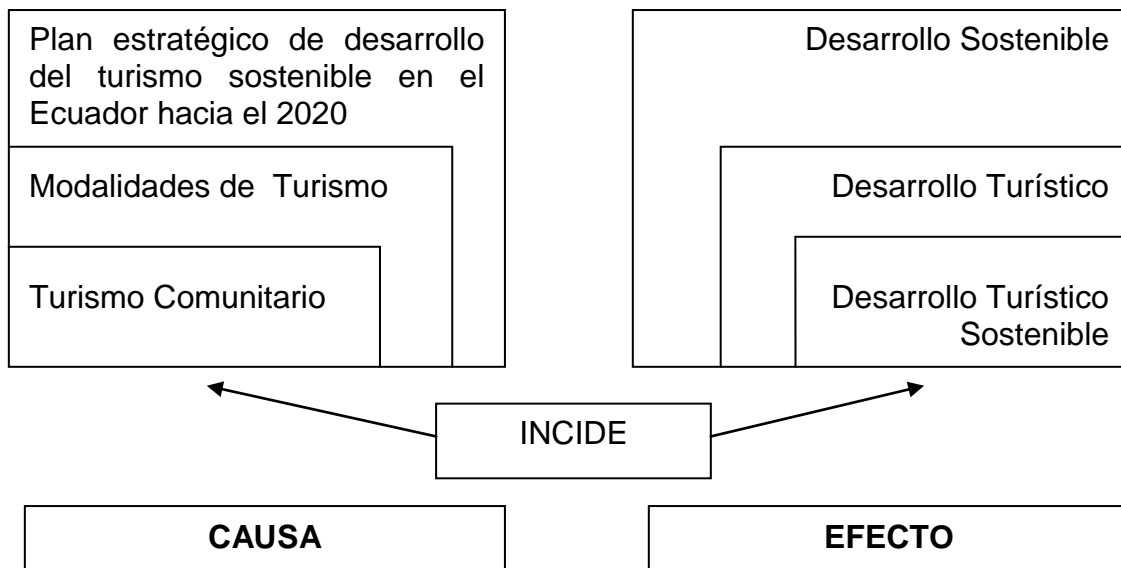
Plan estratégico de desarrollo del turismo sostenible en el Ecuador hacia el 2020

Modalidades de Turismo

Turismo Comunitario

Desarrollo Sostenible

Desarrollo Turístico

Desarrollo Turístico Sostenible

INCIDE

CAUSA

EFECTO